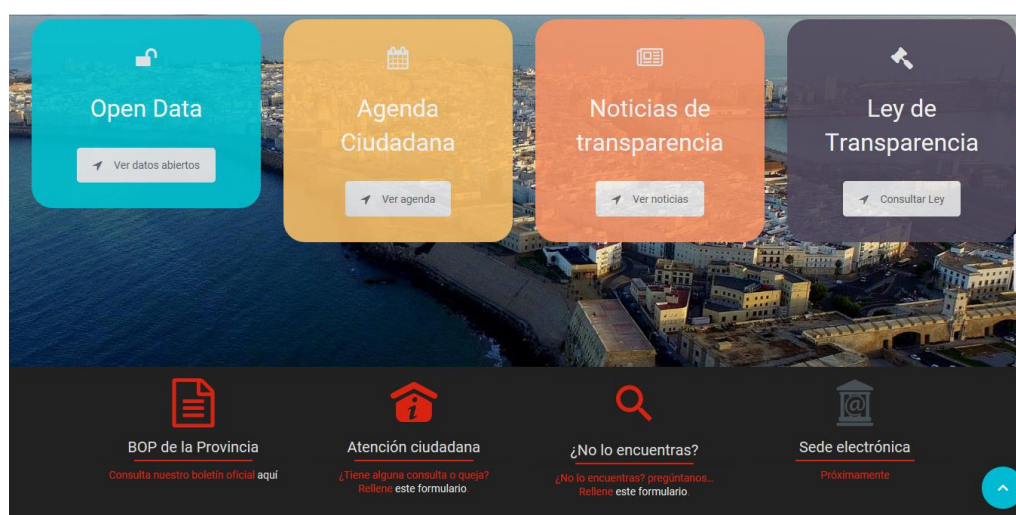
Open Data

Ver datos abiertos

Agenda Ciudadana

Ver agenda

Noticias de transparencia

Ver noticias

Ley de Transparencia

Consultar Ley

BOP de la Provincia

Consulta nuestro boletín oficial aquí

Atención ciudadana

¿Tiene alguna consulta o queja? Rellene este formulario.

¿No lo encuentras?

¿No lo encuentras? pregúntanos... Rellene este formulario.

Sede electrónica

Próximamente